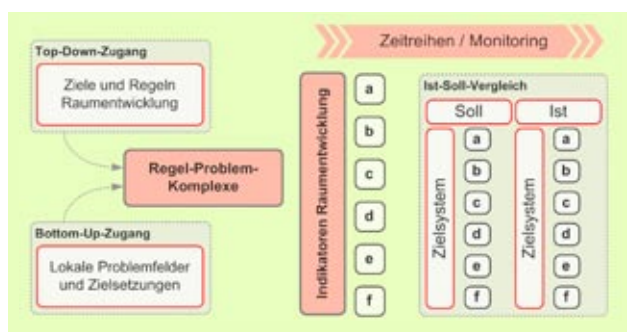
Zeitreihen / Monitoring

Top-Down-Zugang

Ziele und Regeln Raumentwicklung

Regel-Problem-Komplexe

Bottom-Up-Zugang

Lokale Problemfelder und Zielsetzungen

Indikatoren Raumentwicklung

a

b

c

d

e

f

Ist-Soll-Vergleich

Soll

Zielsystem

a

b

c

d

e

f

Ist

Zielsystem

a

b

c

d

e

f